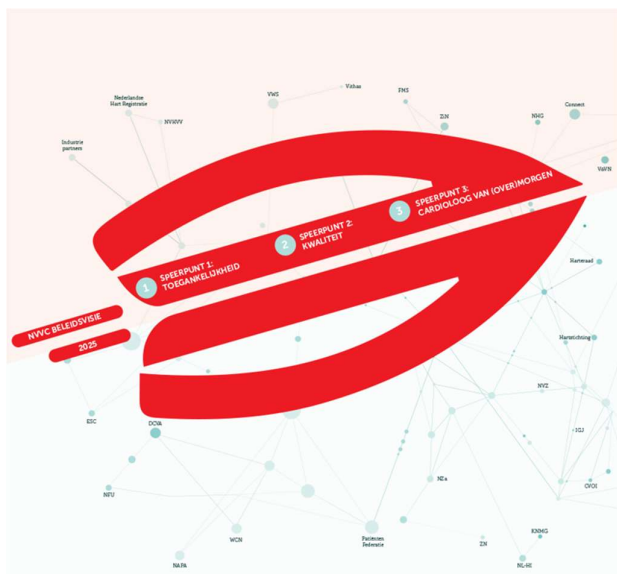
Nederlandse Hart Registratie

NVVNV

VWS

Vilans

FMS

ZiN

NHG

Connect

VAVN

Industrie partners

1 SPEERPUNT 1: TOEGANKELIJKHEID

2 SPEERPUNT 2: KWALITEIT

3 SPEERPUNT 3: CARDIOLOOG VAN (OVER)MORGEN

Harteraad

NVVC BELEIDSVISIE

2025

Hartstichting

NVZ

ESC

DCVA

IGJ

NFU

NZa

CVOI

WCN

Patiënten Federatie

ZN

KNMG

NAPA

NL-HI